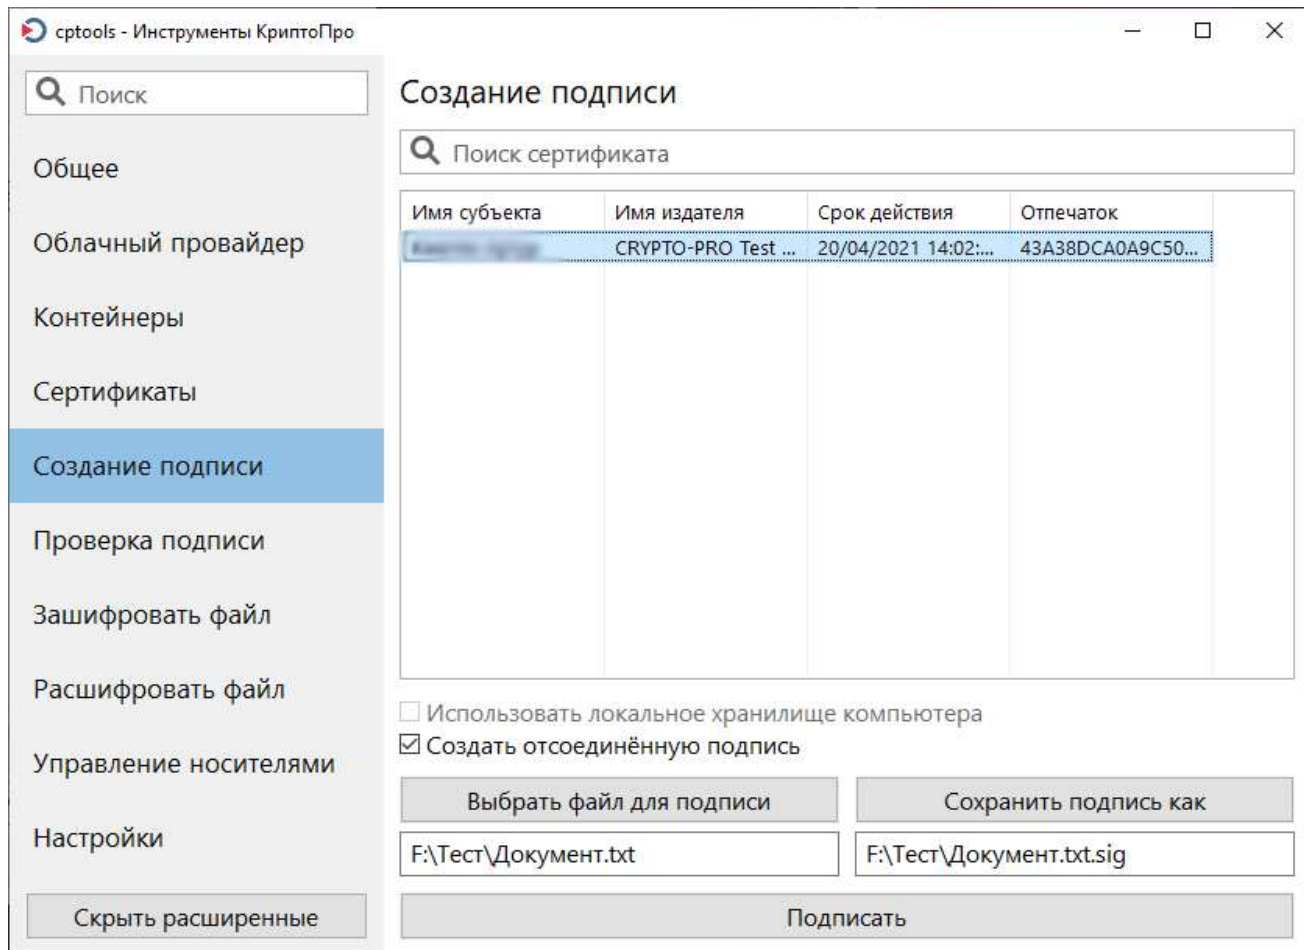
cptools - Инструменты КриптоПро

Поиск

Общее

Облачный провайдер

Контейнеры

Сертификаты

Создание подписи

Проверка подписи

Зашифровать файл

Расшифровать файл

Управление носителями

Настройки

Скрыть расширенные

Создание подписи

Поиск сертификата

| Имя субъекта | Имя издателя | Срок действия | Отпечаток |
|---|---|---|---|
| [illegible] | CRYPTO-PRO Test ... | 20/04/2021 14:02:... | 43A38DCA0A9C50... |

Использовать локальное хранилище компьютера

Создать отсоединённую подпись

Выбрать файл для подписи

Сохранить подпись как

F:\Тест\Документ.txt

F:\Тест\Документ.txt.sig

Подписать